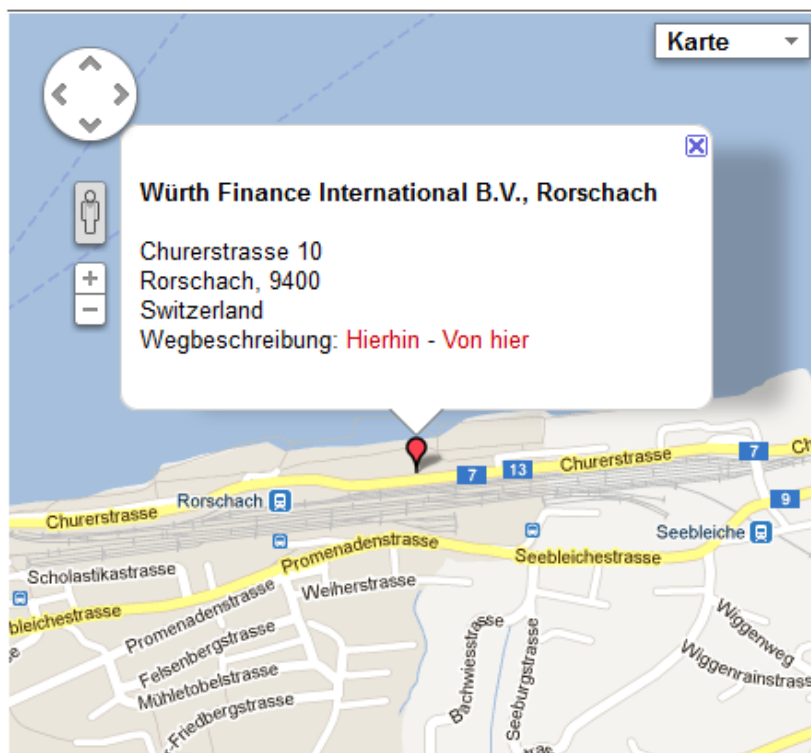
Karte

+
−

Würth Finance International B.V., Rorschach

Churerstrasse 10
Rorschach, 9400
Switzerland
Wegbeschreibung: Hierhin - Von hier

7
13
Churerstrasse
7
Ch
Rorschach
9
Churerstrasse
Seebleiche
Promenadenstrasse
Seebleichestrasse
Scholastikastrasse
Weiherstrasse
bleichestrasse
Promenadenstrasse
Felsenbergstrasse
Mühletobelstrasse
Friedbergstrasse
Bachwiesstrasse
Seeburgstrasse
Wiggenweg
Wiggenrainstrasse